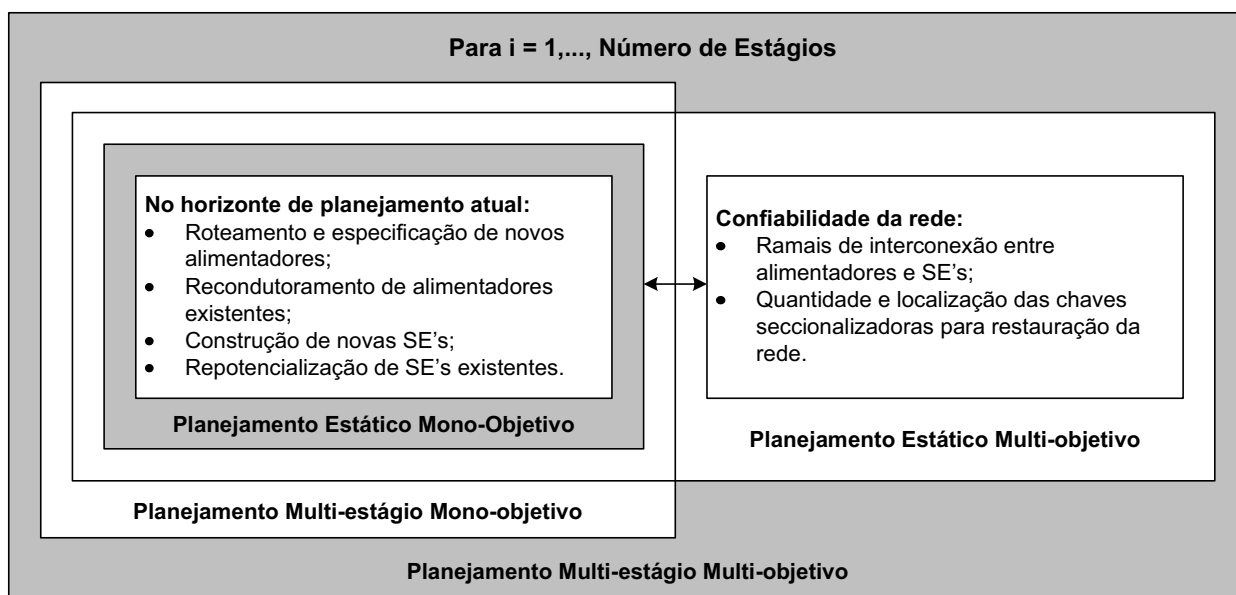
Para i = 1,..., Número de Estágios

No horizonte de planejamento atual:
- Roteamento e especificação de novos alimentadores;
- Recondutoramento de alimentadores existentes;
- Construção de novas SE's;
- Repotencialização de SE's existentes.

Planejamento Estático Mono-Objetivo

Confiabilidade da rede:
- Ramais de interconexão entre alimentadores e SE's;
- Quantidade e localização das chaves seccionalizadoras para restauração da rede.

Planejamento Estático Multi-objetivo

Planejamento Multi-estágio Mono-objetivo

Planejamento Multi-estágio Multi-objetivo